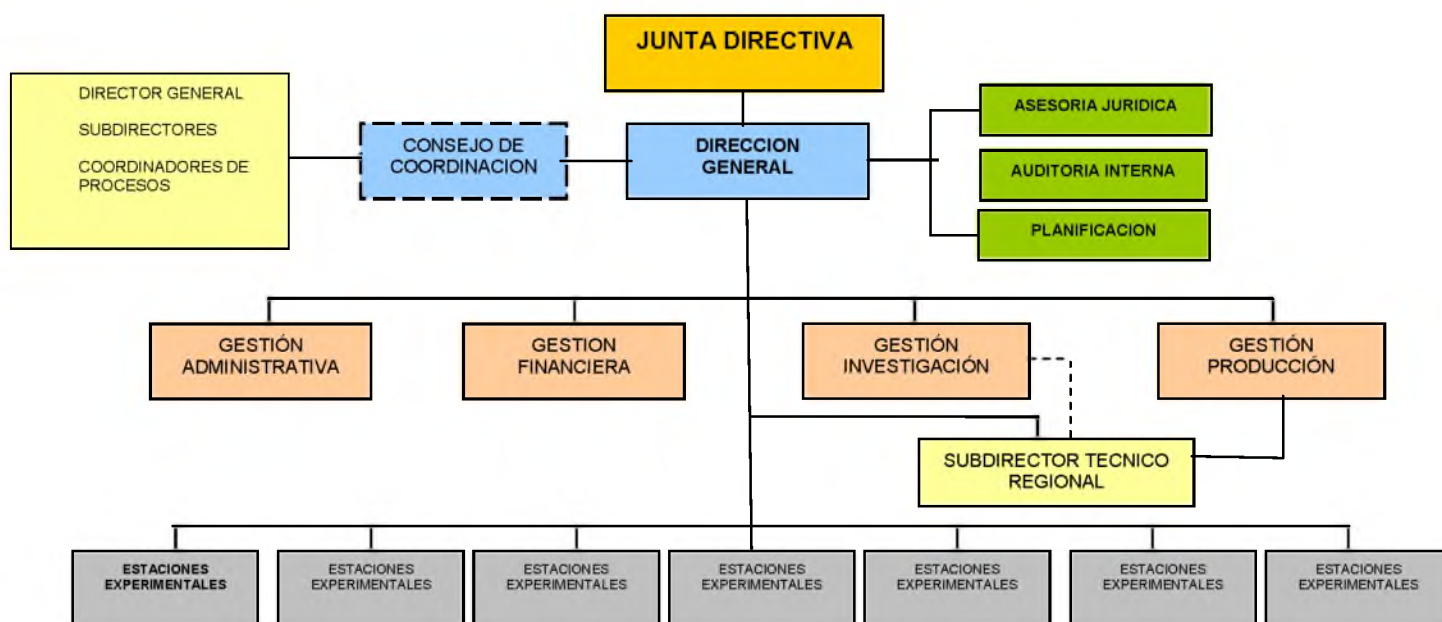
JUNTA DIRECTIVA

DIRECTOR GENERAL

SUBDIRECTORES

COORDINADORES DE PROCESOS

CONSEJO DE COORDINACION

DIRECCION GENERAL

ASESORIA JURIDICA

AUDITORIA INTERNA

PLANIFICACION

GESTIÓN ADMINISTRATIVA

GESTION FINANCIERA

GESTIÓN INVESTIGACIÓN

GESTIÓN PRODUCCIÓN

SUBDIRECTOR TECNICO REGIONAL

ESTACIONES EXPERIMENTALES

ESTACIONES EXPERIMENTALES

ESTACIONES EXPERIMENTALES

ESTACIONES EXPERIMENTALES

ESTACIONES EXPERIMENTALES

ESTACIONES EXPERIMENTALES

ESTACIONES EXPERIMENTALES